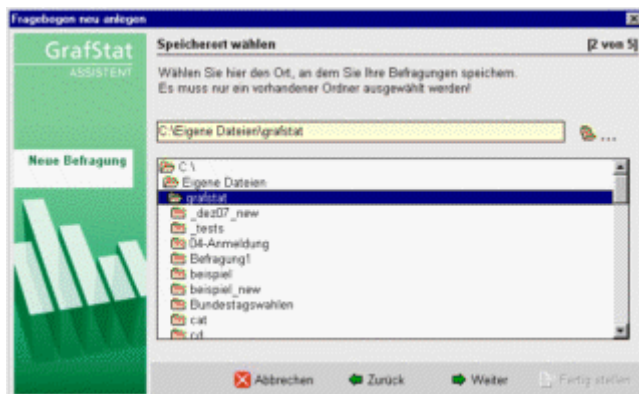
Fragebogen neu anlegen

GrafStat
ASSISTENT

Neue Befragung

Speicherort wählen

[2 von 5]

Wählen Sie hier den Ort, an dem Sie Ihre Befragungen speichern. Es muss nur ein vorhandener Ordner ausgewählt werden!

C:\Eigene Dateien\grafstat

...

C:\
Eigene Dateien
grafstat
_dez07_new
_tests
04-Anmeldung
Befragung1
beispiel
beispiel_new
Bundestagswahlen
cat
cd

Abbrechen
Zurück
Weiter
Fertig stellen